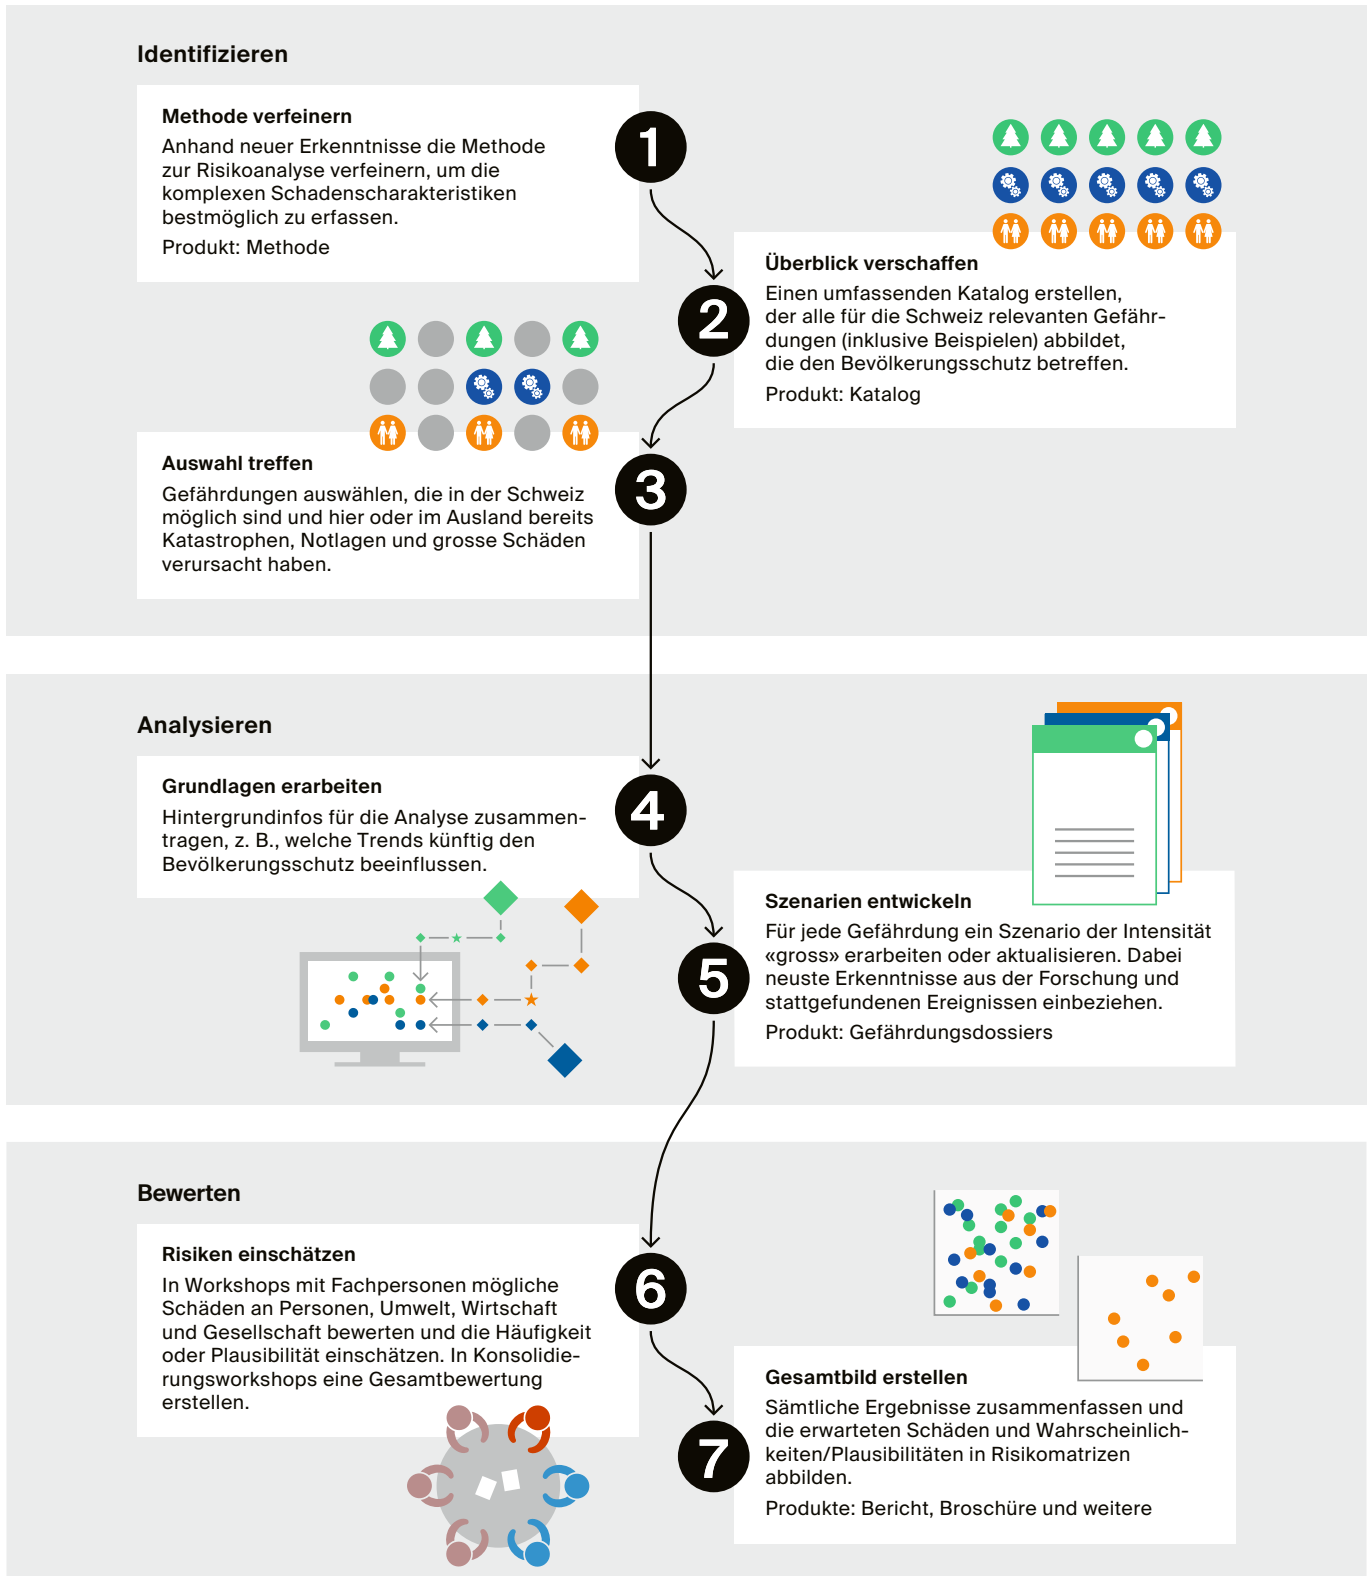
Identifizieren

Methode verfeinern

Anhand neuer Erkenntnisse die Methode zur Risikoanalyse verfeinern, um die komplexen Schadenscharakteristiken bestmöglich zu erfassen.

Produkt: Methode

1

2

Überblick verschaffen

Einen umfassenden Katalog erstellen, der alle für die Schweiz relevanten Gefährdungen (inklusive Beispielen) abbildet, die den Bevölkerungsschutz betreffen.

Produkt: Katalog

Auswahl treffen

Gefährdungen auswählen, die in der Schweiz möglich sind und hier oder im Ausland bereits Katastrophen, Notlagen und grosse Schäden verursacht haben.

3

Analysieren

Grundlagen erarbeiten

Hintergrundinfos für die Analyse zusammentragen, z. B., welche Trends künftig den Bevölkerungsschutz beeinflussen.

4

5

Szenarien entwickeln

Für jede Gefährdung ein Szenario der Intensität «gross» erarbeiten oder aktualisieren. Dabei neuste Erkenntnisse aus der Forschung und stattgefundenen Ereignissen einbeziehen.

Produkt: Gefährdungsdossiers

Bewerten

Risiken einschätzen

In Workshops mit Fachpersonen mögliche Schäden an Personen, Umwelt, Wirtschaft und Gesellschaft bewerten und die Häufigkeit oder Plausibilität einschätzen. In Konsolidierungsworkshops eine Gesamtbewertung erstellen.

6

7

Gesamtbild erstellen

Sämtliche Ergebnisse zusammenfassen und die erwarteten Schäden und Wahrscheinlichkeiten/Plausibilitäten in Risikomatrizen abbilden.

Produkte: Bericht, Broschüre und weitere